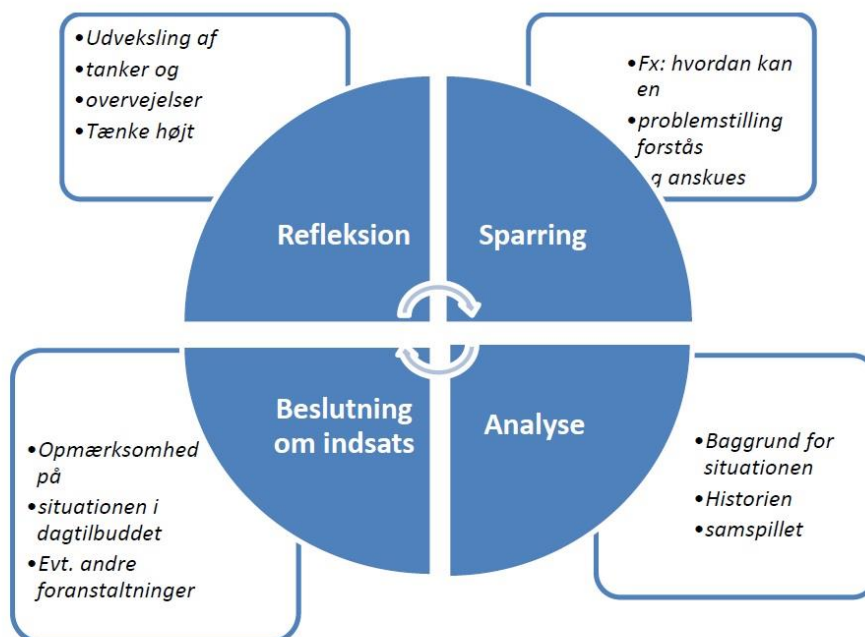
•Udveksling af
•tanker og
•overvejelser
•Tænke højt

•Fx: hvordan kan en
•problemstilling forstås
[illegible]g anskues

Refleksion

Sparring

Beslutning om indsats

Analyse

•Opmærksomhed på
•situationen i dagtilbuddet
•Evt. andre foranstaltninger

•Baggrund for situationen
•Historien
•samspillet